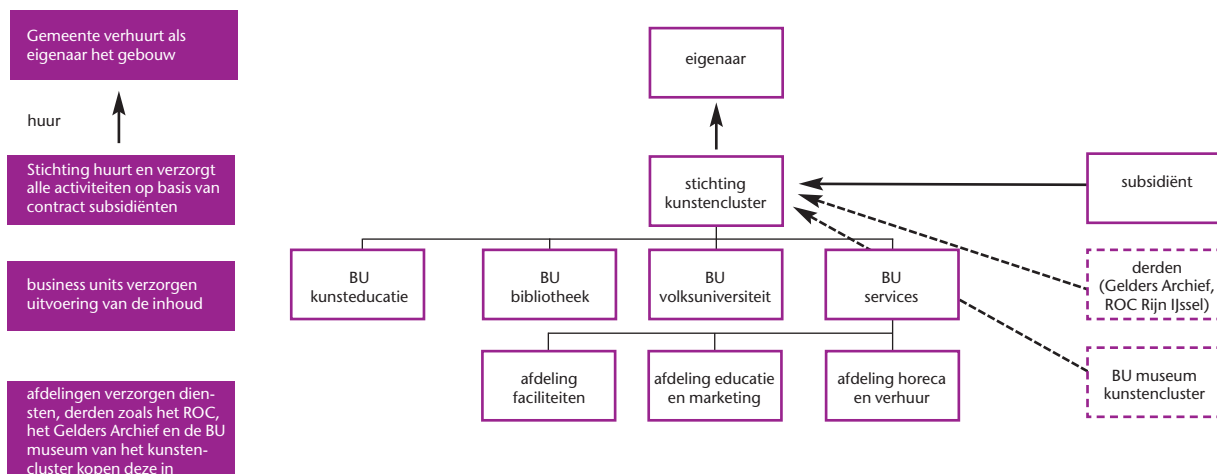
Gemeente verhuurt als eigenaar het gebouw

huur

Stichting huurt en verzorgt alle activiteiten op basis van contract subsidiënten

business units verzorgen uitvoering van de inhoud

afdelingen verzorgen diensten, derden zoals het ROC, het Gelders Archief en de BU museum van het kunstencluster kopen deze in

eigenaar

stichting kunstencluster

subsidiënt

BU kunsteducatie

BU bibliotheek

BU volksuniversiteit

BU services

derden (Gelders Archief, ROC Rijn IJssel)

afdeling faciliteiten

afdeling educatie en marketing

afdeling horeca en verhuur

BU museum kunstencluster